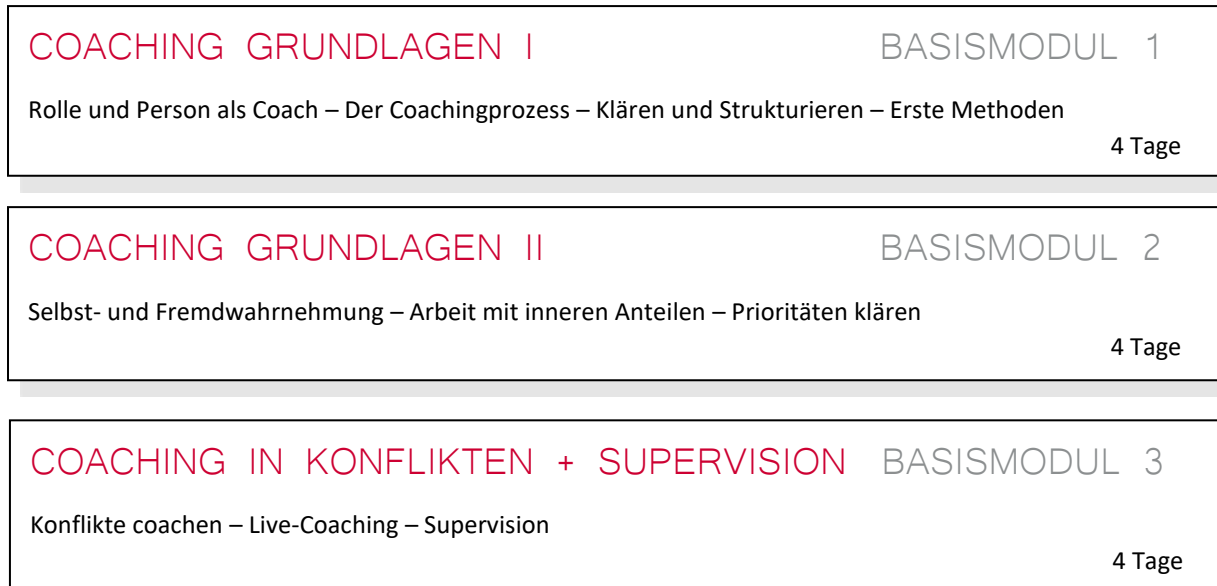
COACHING GRUNDLAGEN I BASISMODUL 1

Rolle und Person als Coach – Der Coachingprozess – Klären und Strukturieren – Erste Methoden

4 Tage

COACHING GRUNDLAGEN II BASISMODUL 2

Selbst- und Fremdwahrnehmung – Arbeit mit inneren Anteilen – Prioritäten klären

4 Tage

COACHING IN KONFLIKTEN + SUPERVISION BASISMODUL 3

Konflikte coachen – Live-Coaching – Supervision

4 Tage